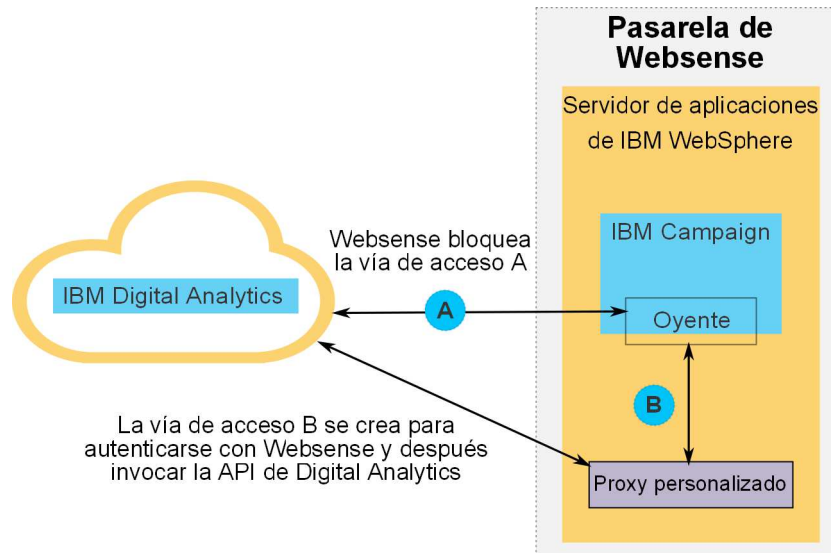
Pasarela de Websense

Servidor de aplicaciones de IBM WebSphere

IBM Campaign

Oyente

IBM Digital Analytics

Websense bloquea la vía de acceso A

A

B

La vía de acceso B se crea para autenticarse con Websense y después invocar la API de Digital Analytics

Proxy personalizado